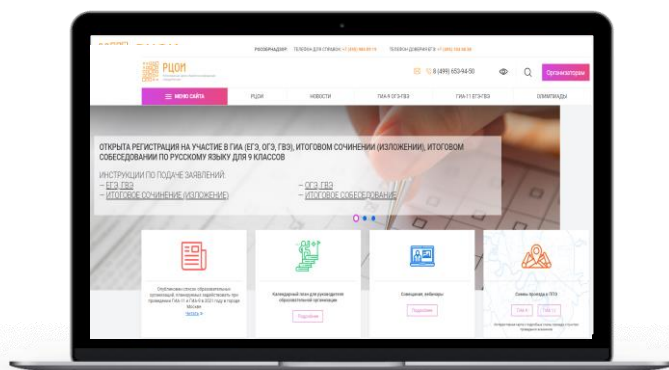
РЦОИ

РУССКИЙ/ENGLISH ТЕЛЕФОН ДЛЯ СПРАВОК: +7 (499) 653-94-50 ТЕЛЕФОН ДОВЕРИЯ ГИА: +7 (499) 653-94-50

8 (499) 653-94-50

Организаторы

МЕНЮ САЙТА

РЦОИ

НОВОСТИ

ГИА-9 ОГЭ/ГВЭ

ГИА-11 ЕГЭ/ГВЭ

ОЛИМПИАДЫ

ОТКРЫТА РЕГИСТРАЦИЯ НА УЧАСТИЕ В ГИА (ЕГЭ, ОГЭ, ГВЭ), ИТОГОВОМ СОЧИНЕНИИ (ИЗЛОЖЕНИИ), ИТОГОВОМ СОБЕСЕДОВАНИИ ПО РУССКОМУ ЯЗЫКУ ДЛЯ 9 КЛАССОВ

ИНСТРУКЦИИ ПО ПОДАЧЕ ЗАЯВЛЕНИЙ:
– ЕГЭ, ГВЭ
– ИТОГОВОЕ СОЧИНЕНИЕ (ИЗЛОЖЕНИЕ)
– ОГЭ, ГВЭ
– ИТОГОВОЕ СОБЕСЕДОВАНИЕ

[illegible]

Календарный план для руководителя образовательной организации

Подробнее

Совещания, вебинары

Подробнее

Схемы прохода в ППЭ

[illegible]